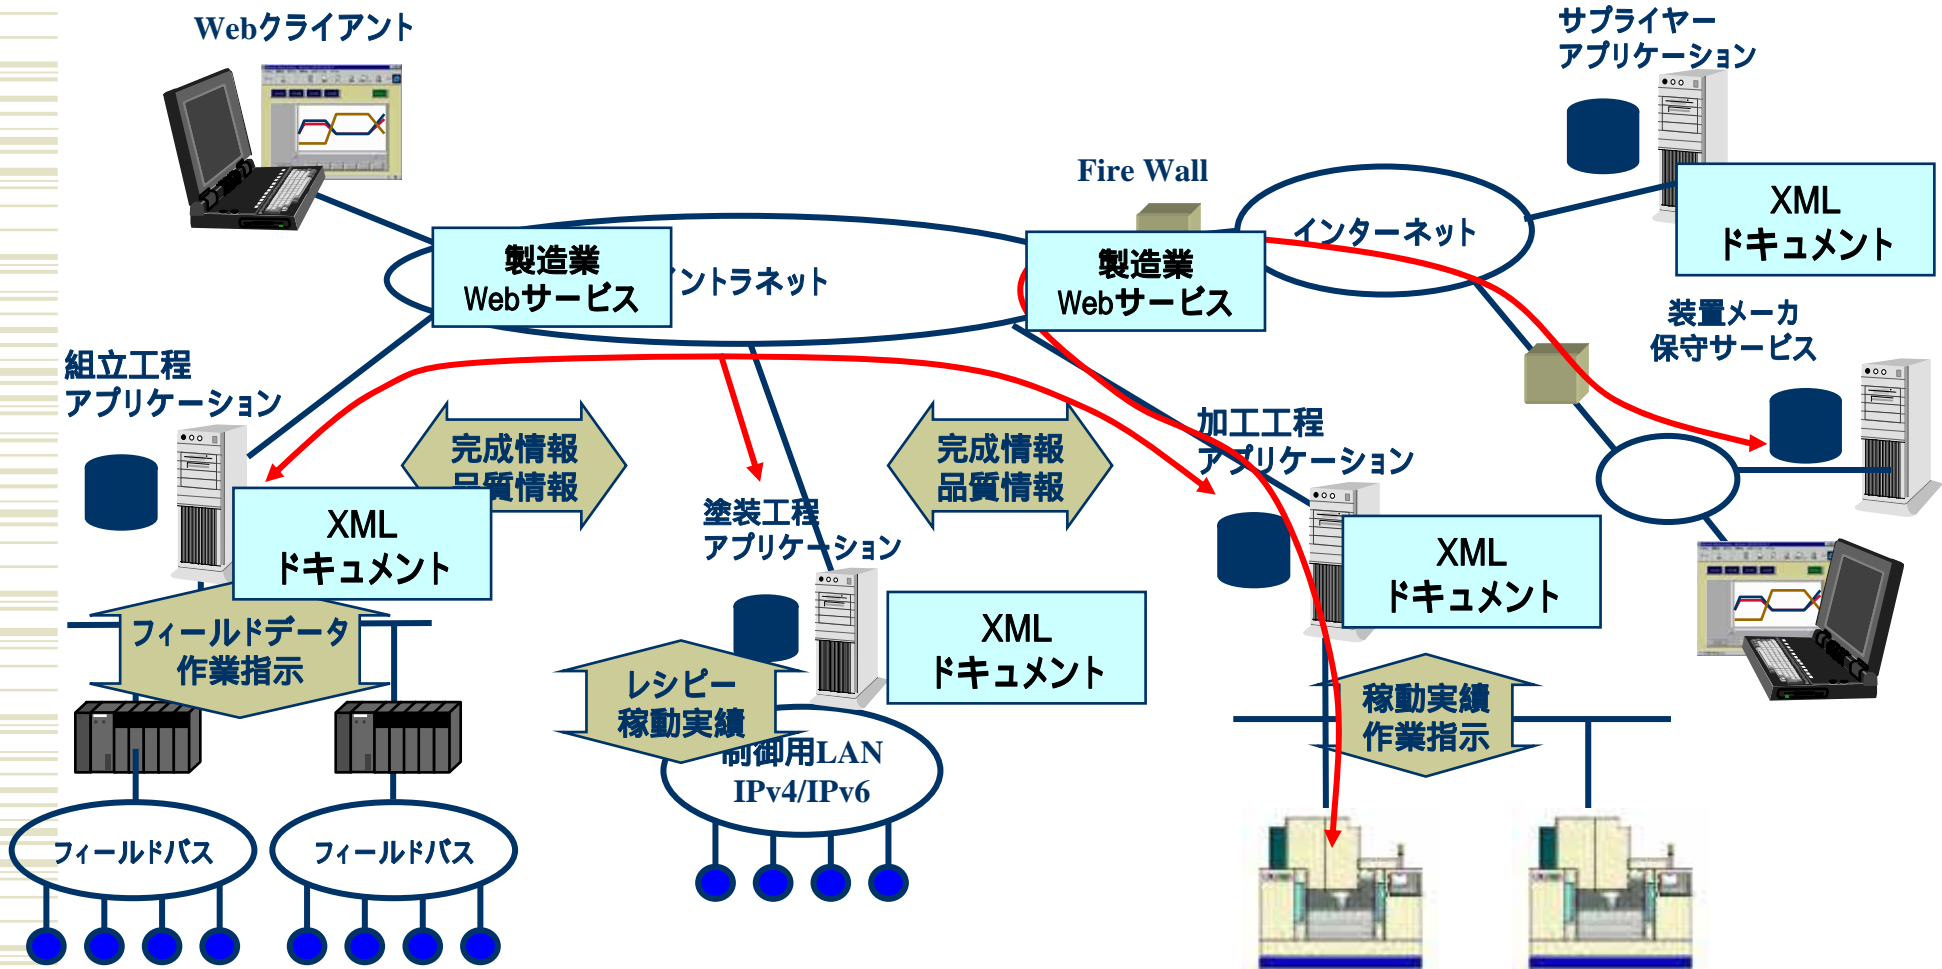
Webクライアント

サプライヤー
アプリケーション

Fire Wall

インターネット

XML
ドキュメント

製造業
Webサービス

ントラネット

製造業
Webサービス

装置メーカ
保守サービス

組立工程
アプリケーション

完成情報
品質情報

完成情報
品質情報

加工工程
アプリケーション

塗装工程
アプリケーション

XML
ドキュメント

XML
ドキュメント

XML
ドキュメント

フィールドデータ
作業指示

レシピー
稼動実績

制御用LAN
IPv4/IPv6

稼動実績
作業指示

フィールドバス

フィールドバス